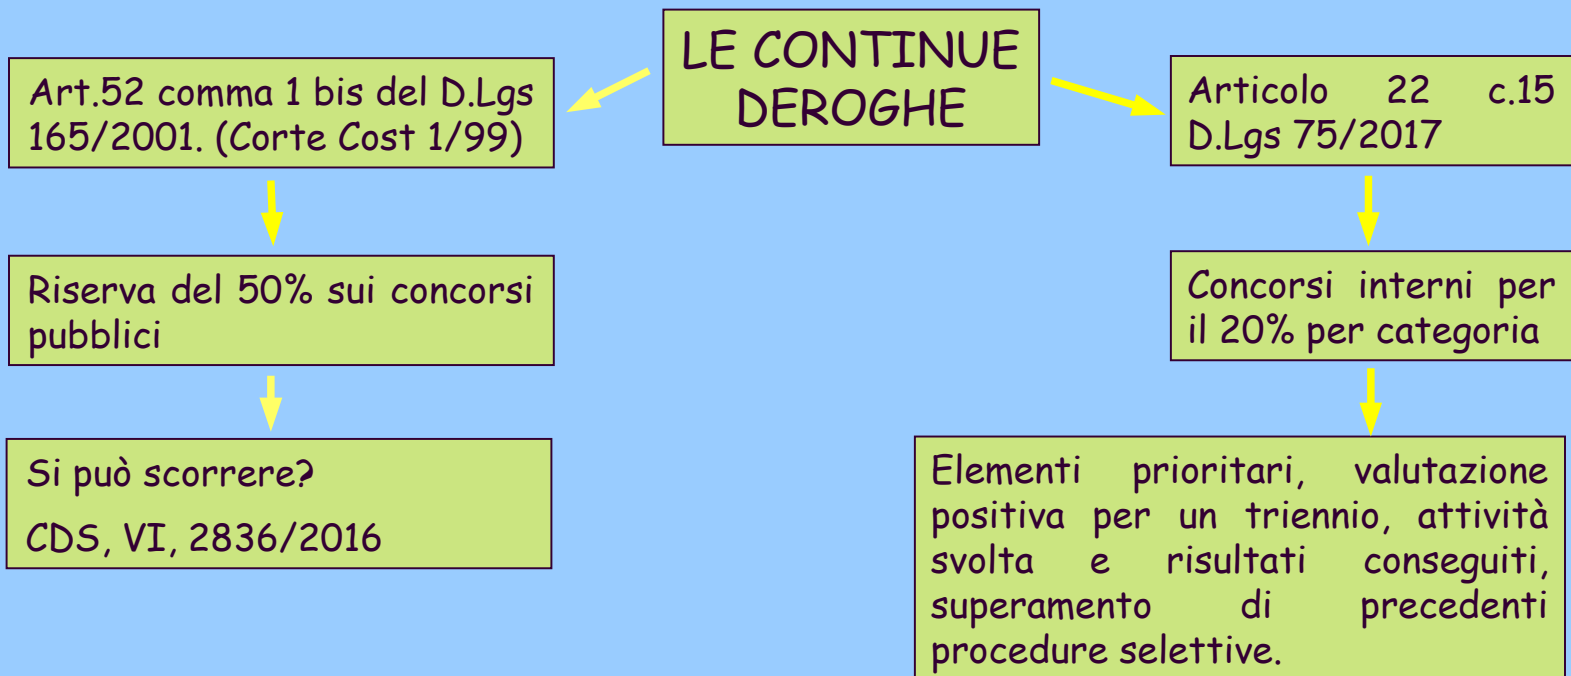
LE CONTINUE DEROGHE

Art.52 comma 1 bis del D.Lgs 165/2001. (Corte Cost 1/99)

Riserva del 50% sui concorsi pubblici

Si può scorrere?

CDS, VI, 2836/2016

Articolo 22 c.15 D.Lgs 75/2017

Concorsi interni per il 20% per categoria

Elementi prioritari, valutazione positiva per un triennio, attività svolta e risultati conseguiti, superamento di precedenti procedure selettive.